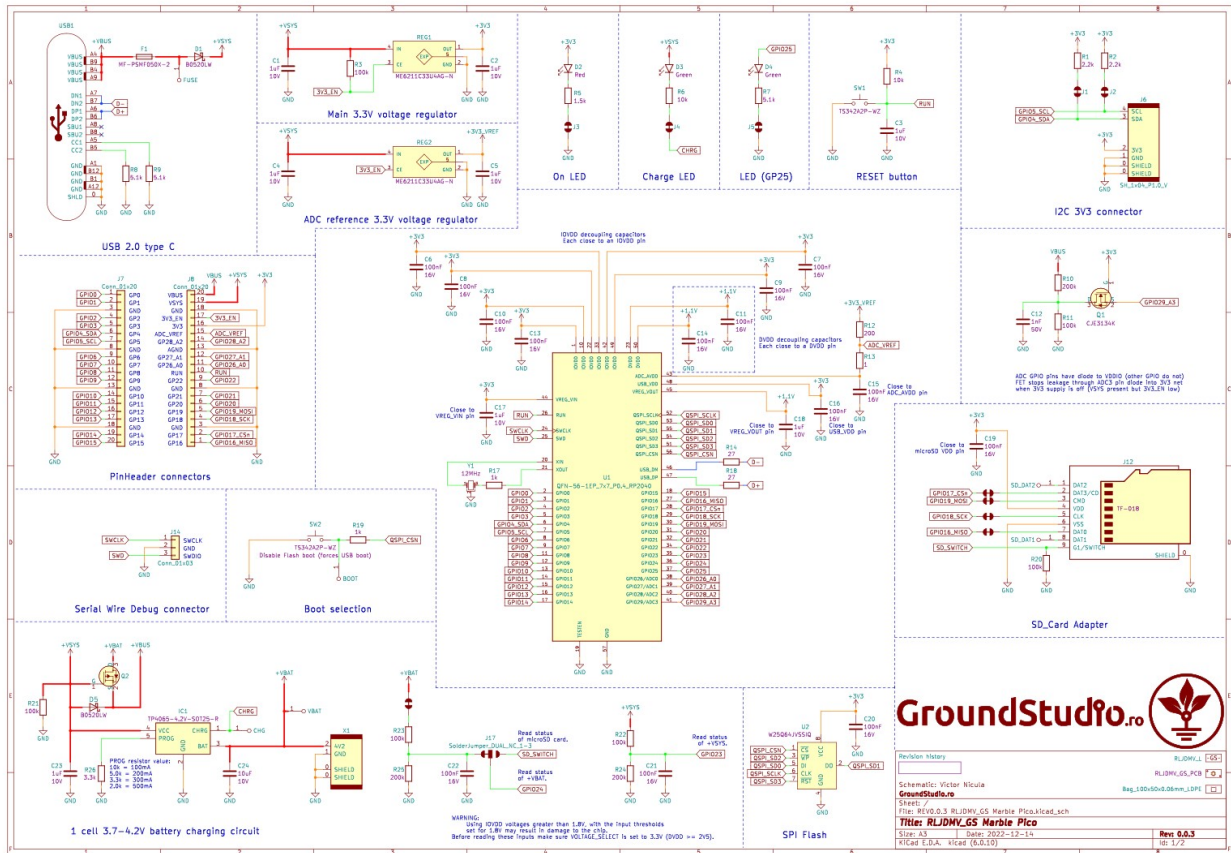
USB1

+VBUS
+VSYS
F1
D1
VBUS
VBUS
VBUS
VBUS
MF-PSMF050X-2
B0520LW
FUSE
DN1
DN2
DP1
DP2
SBU1
SBU2
CC1
CC2
D-
D+
R8
5.1k
R9
5.1k
GND
GND
GND
GND
SHLD

USB 2.0 type C

+VSYS
+3V3
REG1
IN
OUT
EN
GND
NC
C1
1uF
10V
R3
100k
3V3_EN
ME6211C33U4AG-N
C2
5uF
10V

Main 3.3V voltage regulator

+VSYS
+3V3_VREF
REG2
C4
1uF
10V
3V3_EN
ME6211C33U4AG-N
C5
5uF
10V

ADC reference 3.3V voltage regulator

+3V3
D2
Red
R5
1.5k
J3

On LED

+3V3
D3
Green
R6
10k
J4
CHRG

Charge LED

GPIO25
D4
Green
R7
5.1k
J5

LED (GP25)

+3V3
R4
10k
SW1
TS342A2P-WZ
RUN
C3
1uF
10V

RESET button

+3V3
+3V3
R1
2.2k
R2
2.2k
J1
J2
J6
GPIO5_SCL
GPIO4_SDA
SCL
SDA
+3V3
3V3
GND
SHIELD
SHIELD
SH_1x04_P1.0_V

I2C 3V3 connector

J7
Conn_01x20
GPIO0
GPIO1
GPIO2
GPIO3
GPIO4_SDA
GPIO5_SCL
GPIO6
GPIO7
GPIO8
GPIO9
GPIO10
GPIO11
GPIO12
GPIO13
GPIO14
GPIO15
GP0
GP1
GND
GP2
GP3
GP4
GP5
GND
GP6
GP7
GP8
GP9
GND
GP10
GP11
GP12
GP13
GND
GP14
GP15

J8
Conn_01x20
VBUS
+VSYS
+3V3
VBUS
VSYS
GND
3V3_EN
3V3
ADC_VREF
GP28_A2
AGND
GP27_A1
GP26_A0
RUN
GP22
GND
GP21
GP20
GP19
GP18
GND
GP17
GP16
3V3_EN
ADC_VREF
GPIO28_A2
GPIO27_A1
GPIO26_A0
RUN
GPIO22
GPIO21
GPIO20
GPIO19_MOSI
GPIO18_SCK
GPIO17_CS
GPIO16_MISO

PinHeader connectors

IOVDD decoupling capacitors
Each close to an IOVDD pin

+3V3
C6
100nF
16V
+3V3
C8
100nF
16V
+3V3
C10
100nF
16V
+3V3
C13
100nF
16V
+3V3
C7
100nF
16V
+3V3
C9
100nF
16V
+1.1V
C14
100nF
16V
+1.1V
C11
100nF
16V
DVDD decoupling capacitors
Each close to a DVDD pin
+3V3_VREF
R12
200
ADC_VREF
R13
1
C15
Close to ADC_AVDD pin
+3V3
C16
100nF
16V
Close to USB_VDD pin
+1.1V
C18
1uF
10V
Close to VREG_VOUT pin
+3V3
C17
1uF
10V
Close to VREG_VIN pin
RUN
SWCLK
SWD
Y1
12MHz
R17
1k
U1
QFN-56-1EP_7x7_P0.4_RP2040
VREG_VIN
RUN
SWCLK
SWD
XIN
XOUT
ADC_AVDD
USB_VDD
VREG_VOUT
QSPI_SCLK
QSPI_SD0
QSPI_SD1
QSPI_SD2
QSPI_SD3
QSPI_CSN
USB_DM
USB_DP
R14
27
R18
27
D-
D+
GPIO0
GPIO1
GPIO2
GPIO3
GPIO4_SDA
GPIO5_SCL
GPIO6
GPIO7
GPIO8
GPIO9
GPIO10
GPIO11
GPIO12
GPIO13
GPIO14
GPIO15
GPIO16_MISO
GPIO17_CS
GPIO18_SCK
GPIO19_MOSI
GPIO20
GPIO21
GPIO22
GPIO23
GPIO24
GPIO25
GPIO26_A0
GPIO27_A1
GPIO28_A2
GPIO29_A3
TESTEN

VBUS
R10
200k
Q1
CJ3134K
GPIO29_A3
C12
1nF
50V
R11
100k
ADC GPIO pins have diode to VDDIO (other GPIO do not)
FET stops leakage through ADC3 pin diode into 3V3 net
when 3V3 supply is off (VSYS present but 3V3_EN low)

+3V3
C19
100nF
16V
Close to microSD VDD pin
SD_DAT2
GPIO17_CS
GPIO19_MOSI
GPIO18_SCK
GPIO16_MISO
SD_DAT1
SD_SWITCH
J12
DAT2
DAT3/CD
CMD
VDD
CLK
VSS
DAT0
DAT1
G1/SWITCH
TF-01B
SHIELD
R20
100k

SD_Card Adapter

SWCLK
SWD
J14
SWCLK
GND
SWDIO
Conn_01x03

Serial Wire Debug connector

SW2
TS342A2P-WZ
R19
1k
QSPI_CSN
Disable flash boot (forces USB boot)
BOOT

Boot selection

+VSYS
+VBAT
+VBUS
Q2
R21
100k
D5
B0520LW
IC1
TP4065-4.2V-SOT25-R
VCC
PROG
CHRG
BAT
CHRG
CHG
C23
1uF
10V
R26
3.3k
PROG resistor value:
10k = 100mA
5.0k = 200mA
3.3k = 300mA
2.0k = 500mA
C24
10uF
10V
+VBAT
VBAT
X1
+V2
GND
SHIELD
SHIELD

1 cell 3.7-4.2V battery charging circuit

+VBAT
R23
100k
R25
200k
J17
SolderJumper_DUAL_NC_1-3
Read status of microSD card.
SD_SWITCH
C22
100nF
16V
Read status of +VBAT.
GPIO24
+VSYS
R22
100k
R24
200k
C21
100nF
16V
Read status of +VSYS.
GPIO23
WARNING:
Using IOVDD voltages greater than 1.8V, with the input thresholds set for 1.8V may result in damage to the chip.
Before reading these inputs make sure VOLTAGE_SELECT is set to 3.3V (DVDD >= 2V5).

+3V3
C20
100nF
16V
U2
W25Q64JVSSIQ
QSPI_CSN
QSPI_SD2
QSPI_SD0
QSPI_SCLK
QSPI_SD3
CS
WP
DI
CLK
RST
VCC
DO
GND
QSPI_SD1

SPI Flash

GroundStudio.ro

Revision history
RLJDMV_L
GS
RLJDMV_GS_PCB
Bag_100x50x0.08mm_LDPE
Schematic: Victor Nicula
GroundStudio.ro
Sheet: /
File: REV0.0.3_RLJDMV_GS_Marble_Pico.kicad_sch
Title: RLJDMV_GS Marble Pico
Size: A3
Date: 2022-12-14
KiCad E.D.A. kicad (6.0.10)
Rev: 0.0.3
Id: 1/2